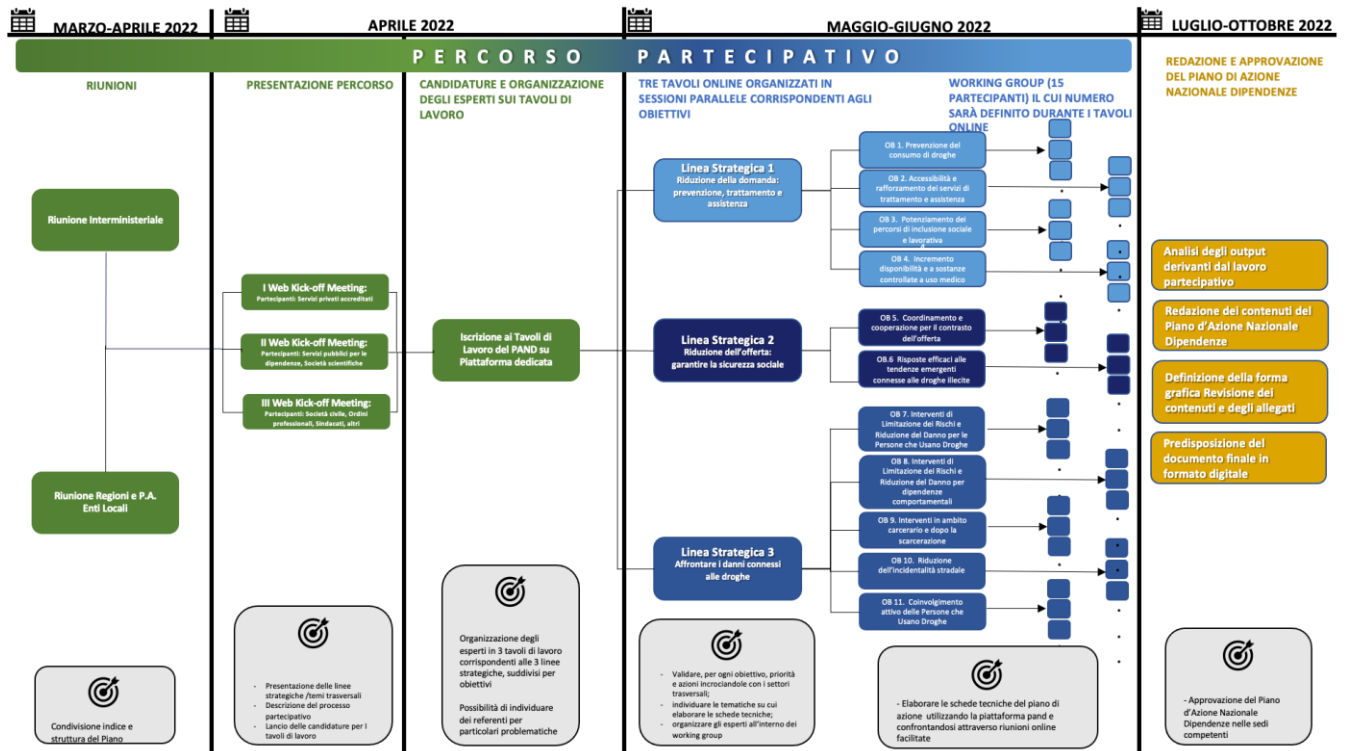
MARZO-APRILE 2022

APRILE 2022

MAGGIO-GIUGNO 2022

LUGLIO-OTTOBRE 2022

PERCORSO PARTECIPATIVO

RIUNIONI

PRESENTAZIONE PERCORSO

CANDIDATURE E ORGANIZZAZIONE DEGLI ESPERTI SUI TAVOLI DI LAVORO

TRE TAVOLI ONLINE ORGANIZZATI IN SESSIONI PARALLELE CORRISPONDENTI AGLI OBIETTIVI

WORKING GROUP (15 PARTECIPANTI) IL CUI NUMERO SARÀ DEFINITO DURANTE I TAVOLI ONLINE

REDAZIONE E APPROVAZIONE DEL PIANO DI AZIONE NAZIONALE DIPENDENZE

Riunione Interministeriale

Riunione Regioni e P.A. Enti Locali

I Web Kick-off Meeting:
Partecipanti: Servizi privati accreditati

II Web Kick-off Meeting:
Partecipanti: Servizi pubblici per le dipendenze, Società scientifiche

III Web Kick-off Meeting:
Partecipanti: Società civile, Ordini professionali, Sindacati, altri

Iscrizione ai Tavoli di Lavoro del PAND su Piattaforma dedicata

Linea Strategica 1
Riduzione della domanda: prevenzione, trattamento e assistenza

OB 1. Prevenzione del consumo di droghe

OB 2. Accessibilità e rafforzamento dei servizi di trattamento e assistenza

OB 3. Potenziamento dei percorsi di inclusione sociale e lavorativa

OB 4. Incremento disponibilità e a sostanze controllate a uso medico

Linea Strategica 2
Riduzione dell'offerta: garantire la sicurezza sociale

OB 5. Coordinamento e cooperazione per il contrasto dell'offerta

OB.6 Risposte efficaci alle tendenze emergenti connesse alle droghe illecite

Linea Strategica 3
Affrontare i danni connessi alle droghe

OB 7. Interventi di Limitazione dei Rischi e Riduzione del Danno per le Persone che Usano Droghe

OB 8. Interventi di Limitazione dei Rischi e Riduzione del Danno per dipendenze comportamentali

OB 9. Interventi in ambito carcerario e dopo la scarcerazione

OB 10. Riduzione dell'incidentalità stradale

OB 11. Coinvolgimento attivo delle Persone che Usano Droghe

Analisi degli output derivanti dal lavoro partecipativo

Redazione dei contenuti del Piano d'Azione Nazionale Dipendenze

Definizione della forma grafica Revisione dei contenuti e degli allegati

Predisposizione del documento finale in formato digitale

Condivisione indice e struttura del Piano

- Presentazione delle linee strategiche /temi trasversali
- Descrizione del processo partecipativo
- Lancio delle candidature per i tavoli di lavoro

Organizzazione degli esperti in 3 tavoli di lavoro corrispondenti alle 3 linee strategiche, suddivisi per obiettivi

Possibilità di individuare dei referenti per particolari problematiche

- Validare, per ogni obiettivo, priorità e azioni incrociandole con i settori trasversali;
- individuare le tematiche su cui elaborare le schede tecniche;
- organizzare gli esperti all'interno dei working group

- Elaborare le schede tecniche del piano di azione utilizzando la piattaforma pand e confrontandosi attraverso riunioni online facilitate

- Approvazione del Piano d'Azione Nazionale Dipendenze nelle sedi competenti